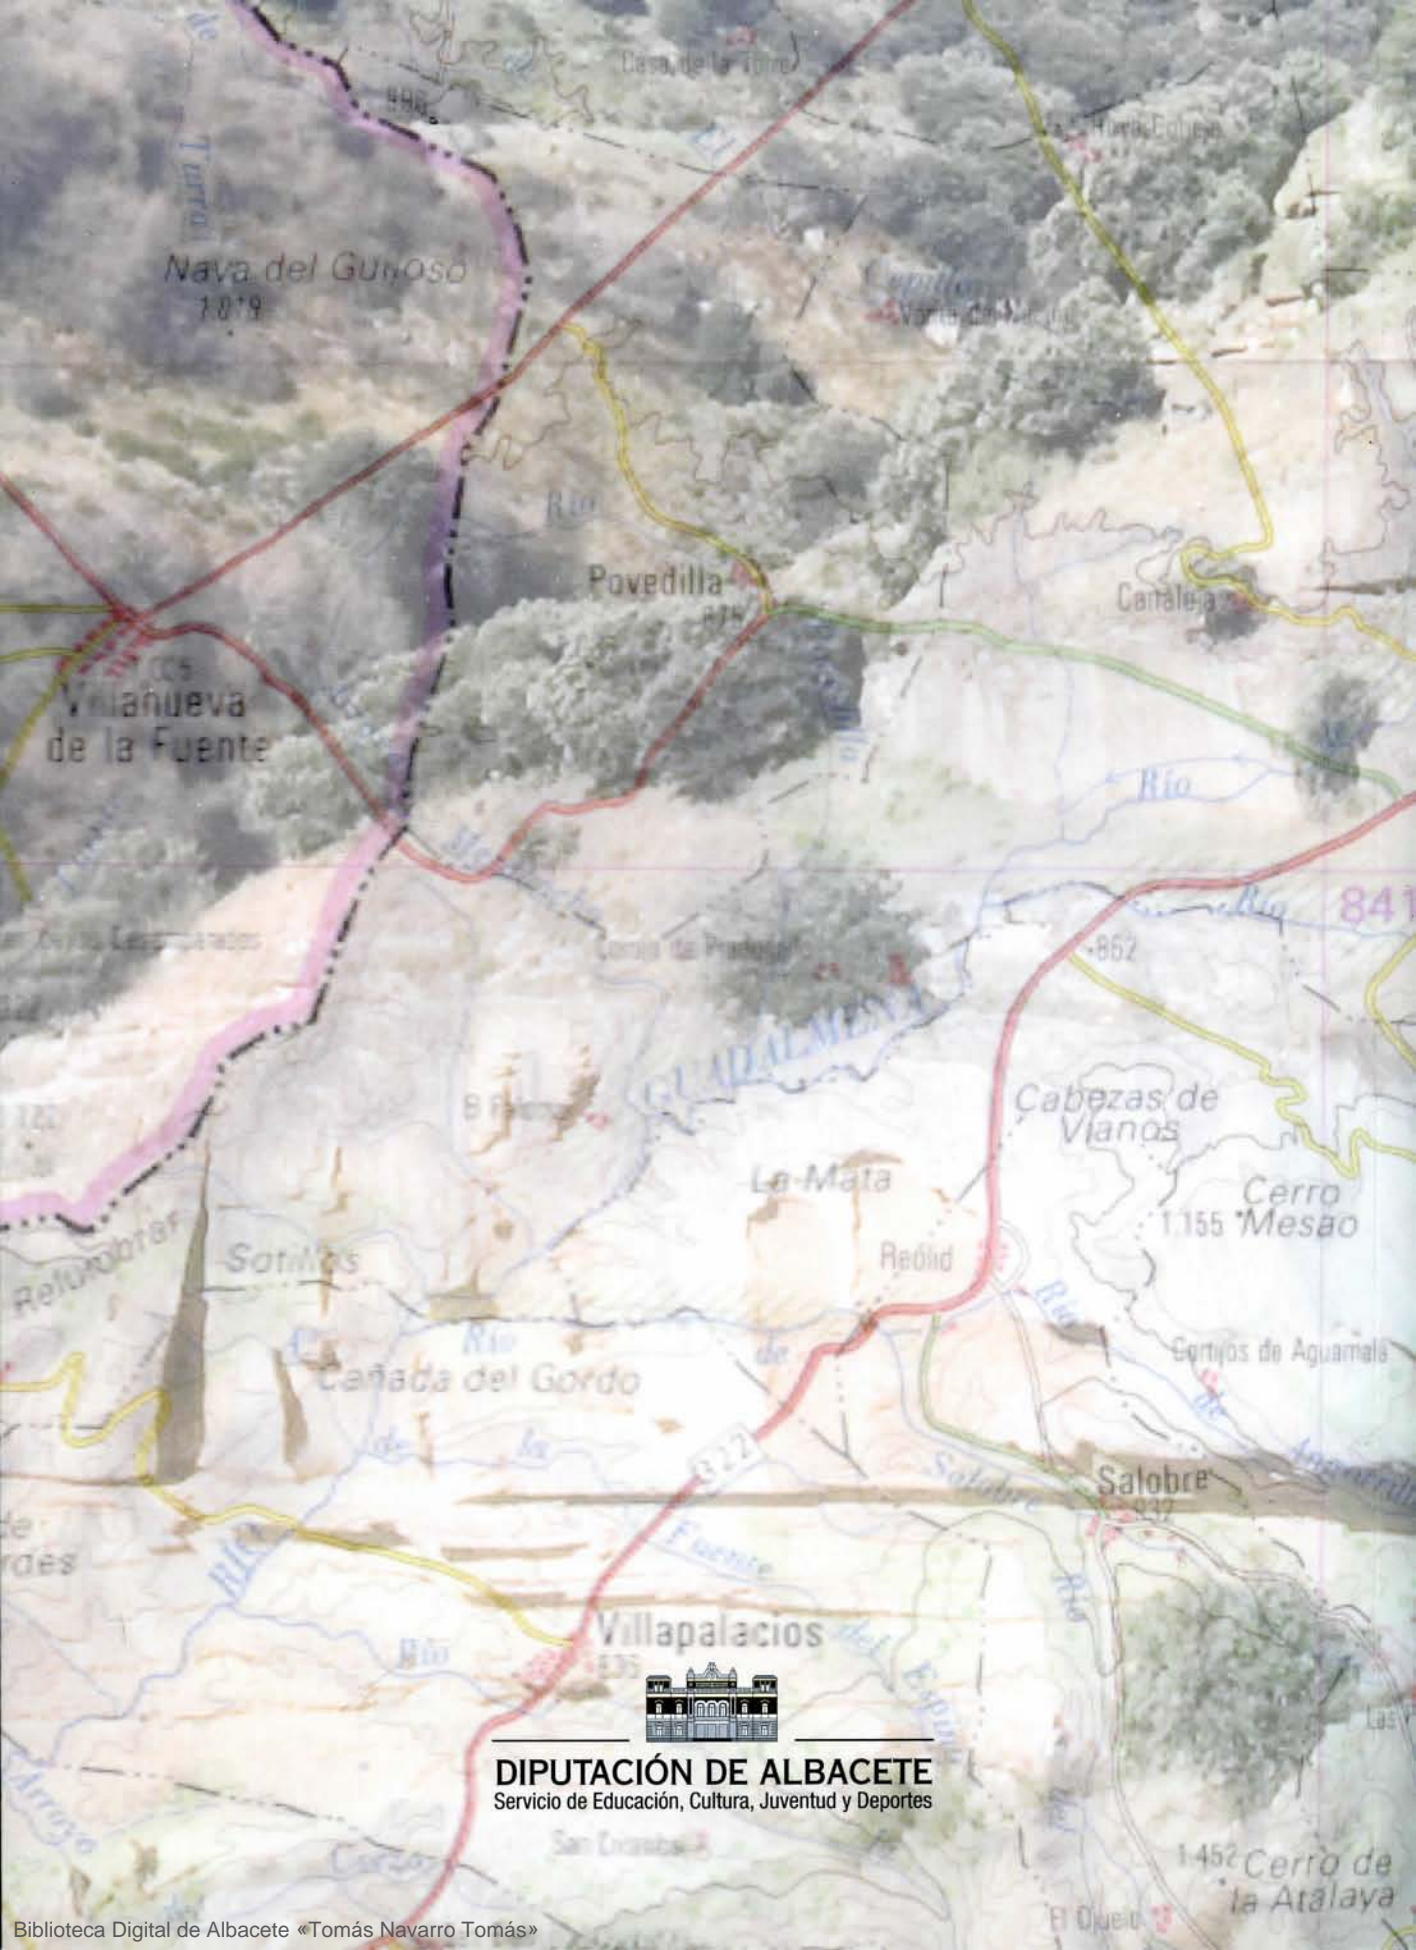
de
Casa de la Torre
El
Turra
Nava del Gutoso
1.879
Capilla
Río
Povedilla
875
Cañaleja
Villanueva de la Fuente
Río
Río
841
Cortijo de Prado
-862
GUADALMENA
Cabezas de Vianos
La Mata
Cerro
1.155 Mesao
Relobrar
Sotillos
Redlid
Río
Cortijos de Aguamala
Cañada del Gordo
de
de
la
322
Solobre
Salobre
932
de
rdes
Fuente
Río
Villapalacios
Río
835
DIPUTACIÓN DE ALBACETE
Servicio de Educación, Cultura, Juventud y Deportes
Arroyo
San Cristóbal
1.452 Cerro de la Atalaya
El Ojuelo
Biblioteca Digital de Albacete «Tomás Navarro Tomás»